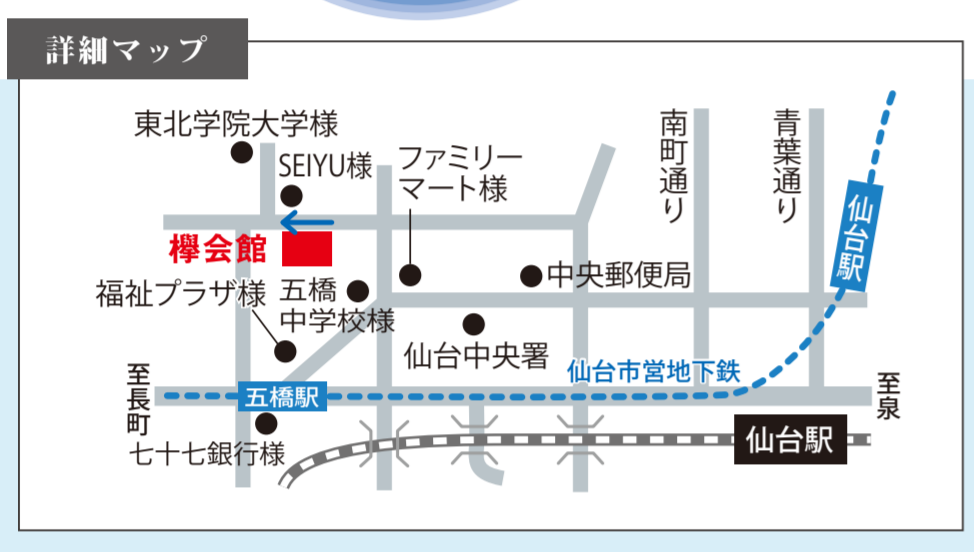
詳細マップ

東北学院大学様

SEIYU様

ファミリーマート様

南町通り

青葉通り

仙台駅

欅会館

中央郵便局

福祉プラザ様

五橋中学校様

仙台中央署

仙台市営地下鉄

至長町

五橋駅

至泉

七十七銀行様

仙台駅